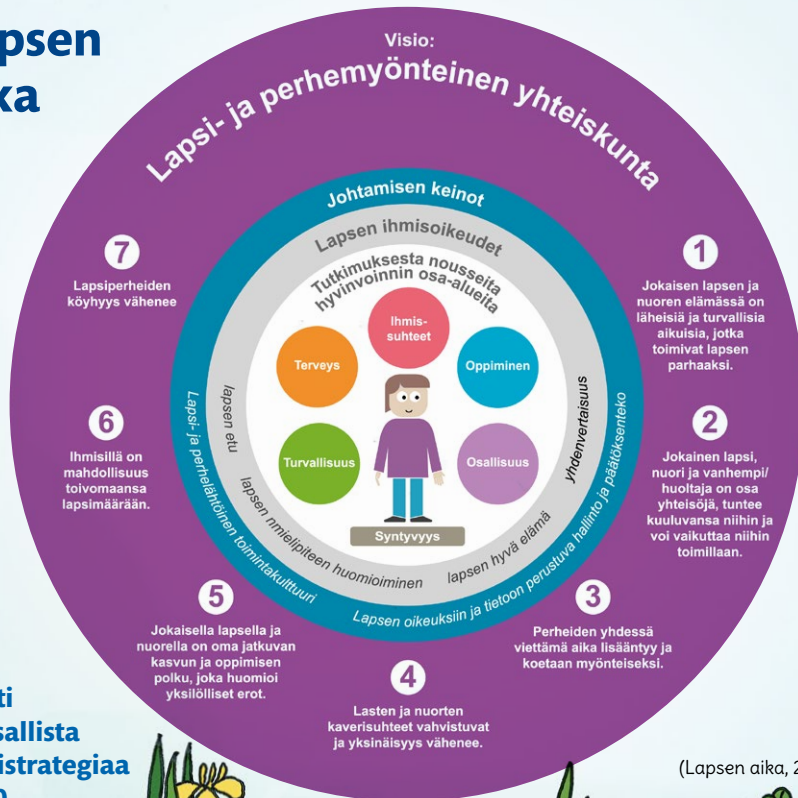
psen
ka

Visio:
Lapsi- ja perhemyönteinen yhteiskunta

Johtamisen keinot

Lapsen ihmisoikeudet

Tutkimuksesta nousseita hyvinvoinnin osa-alueita

Ihmissuhteet

Terveys

Oppiminen

Turvallisuus

Osallisuus

Syntyvyys

lapsen etu

yhdenvertaisuus

lapsen mielipiteen huomioiminen

lapsen hyvä elämä

Lapsi- ja perhelähtöinen toimintakulttuuri

Lapsen oikeuksiin ja tietoon perustuva hallinto ja päätöksenteko

7
Lapsiperheiden köyhyys vähenee

1
Jokaisen lapsen ja nuoren elämässä on läheisiä ja turvallisia aikuisia, jotka toimivat lapsen parhaaksi.

6
Ihmisillä on mahdollisuus toivomaansa lapsimäärään.

2
Jokainen lapsi, nuori ja vanhempi/huoltaja on osa yhteisöjä, tuntee kuuluvansa niihin ja voi vaikuttaa niihin toimillaan.

5
Jokaisella lapsella ja nuorella on oma jatkuvan kasvun ja oppimisen polku, joka huomioi yksilölliset erot.

3
Perheiden yhdessä viettämä aika lisääntyy ja koetaan myönteiseksi.

4
Lasten ja nuorten kaverisuhteet vahvistuvat ja yksinäisyys vähenee.

ti
sallista
istrategiaa

(Lapsen aika, 2